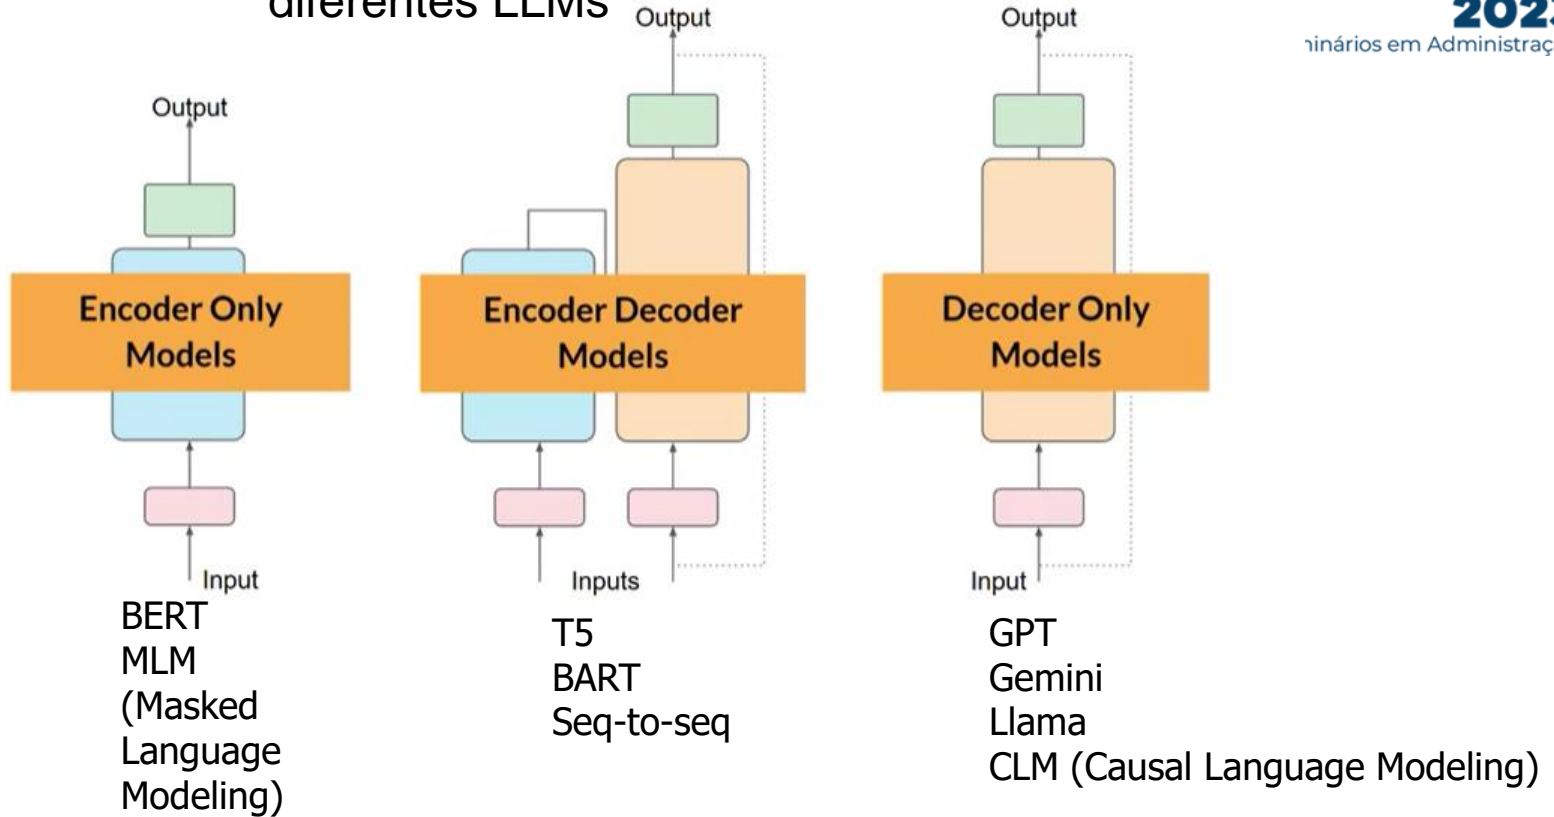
diferentes LLMs

202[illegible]
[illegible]minários em Administraç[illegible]

Output

Encoder Only Models

Input

BERT
MLM
(Masked Language Modeling)

Output

Encoder Decoder Models

Inputs

T5
BART
Seq-to-seq

Output

Decoder Only Models

Input

GPT
Gemini
Llama
CLM (Causal Language Modeling)